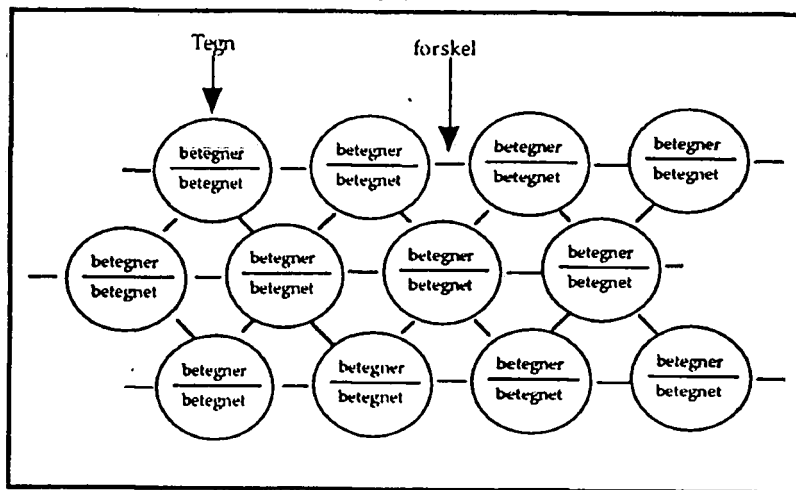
Tegn

forskel

betegner
betegnet

betegner
betegnet

betegner
betegnet

betegner
betegnet

betegner
betegnet

betegner
betegnet

betegner
betegnet

betegner
betegnet

betegner
betegnet

betegner
betegnet

betegner
betegnet

betegner
betegnet